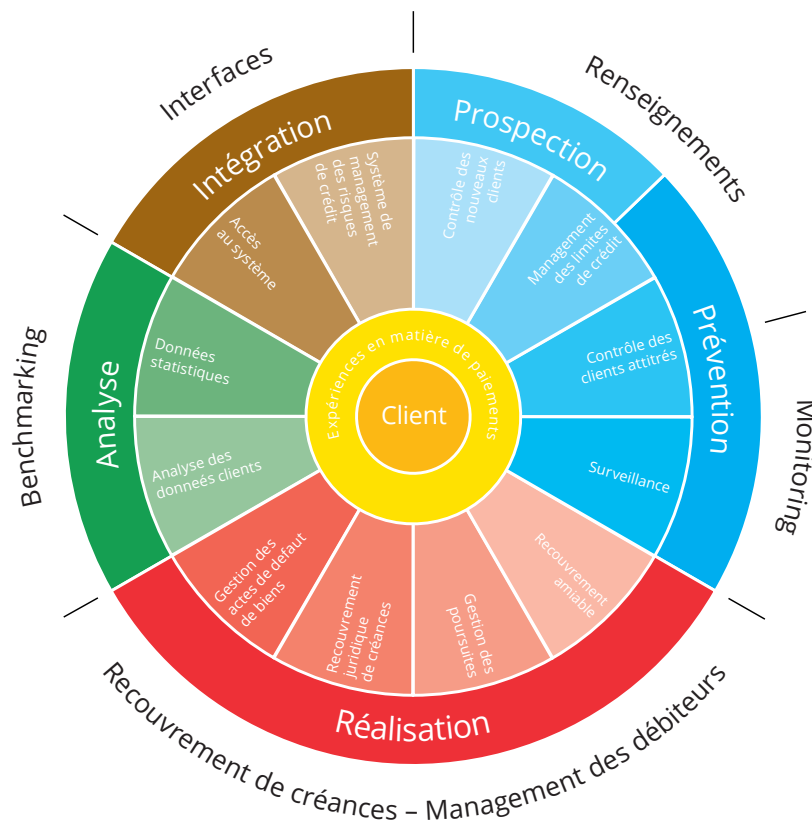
Interfaces

Renseignements

Monitoring

Benchmarking

Recouvrement de créances – Management des débiteurs

Intégration

Prospection

Prévention

Réalisation

Analyse

Système de management des risques de crédit

Accès au système

Contrôle des nouveaux clients

Management des limites de crédit

Contrôle des clients attitrés

Surveillance

Recouvrement amiable

Gestion des poursuites

Recouvrement juridique de créances

Gestion des actes de defaut de biens

Analyse des donneés clients

Données statistiques

Expériences en matière de paiements

Client